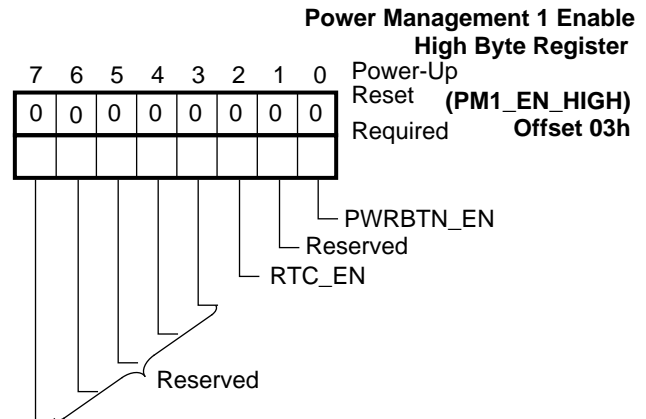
Power Management 1 Enable High Byte Register

(PM1_EN_HIGH) Offset 03h

| 7 | 6 | 5 | 4 | 3 | 2 | 1 | 0 |
|---|---|---|---|---|---|---|---|
| 0 | 0 | 0 | 0 | 0 | 0 | 0 | 0 |

Power-Up Reset Required

PWRBTN_EN
Reserved
RTC_EN
Reserved